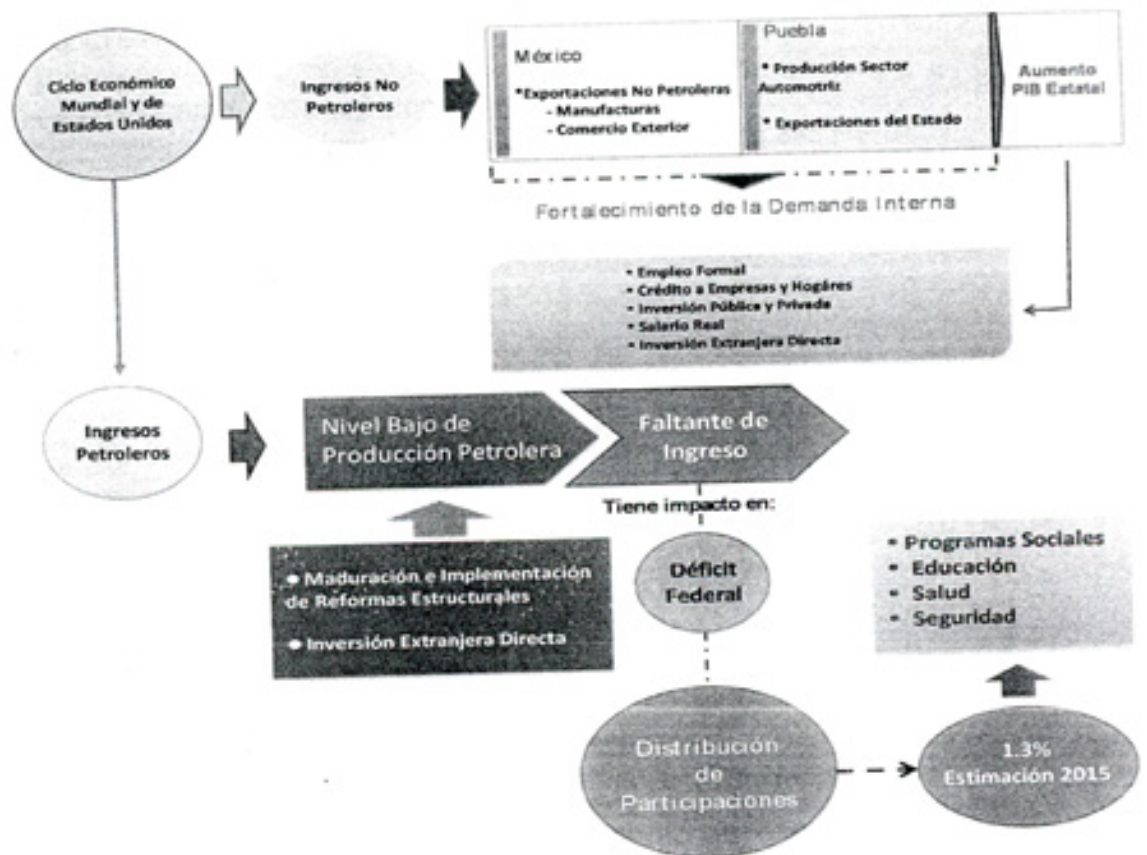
Ciclo Económico Mundial y de Estados Unidos

Ingresos No Petroleros

México

*Exportaciones No Petroleras
- Manufacturas
- Comercio Exterior

Puebla

* Producción Sector Automotriz

* Exportaciones del Estado

Aumento PIB Estatal

Fortalecimiento de la Demanda Interna

• Empleo Formal
• Crédito a Empresas y Hogares
• Inversión Pública y Privada
• Salario Real
• Inversión Extranjera Directa

Ingresos Petroleros

Nivel Bajo de Producción Petrolera

Faltante de Ingreso

Tiene impacto en:

• Maduración e Implementación de Reformas Estructurales

• Inversión Extranjera Directa

Déficit Federal

• Programas Sociales
• Educación
• Salud
• Seguridad

Distribución de Participaciones

1.3% Estimación 2015